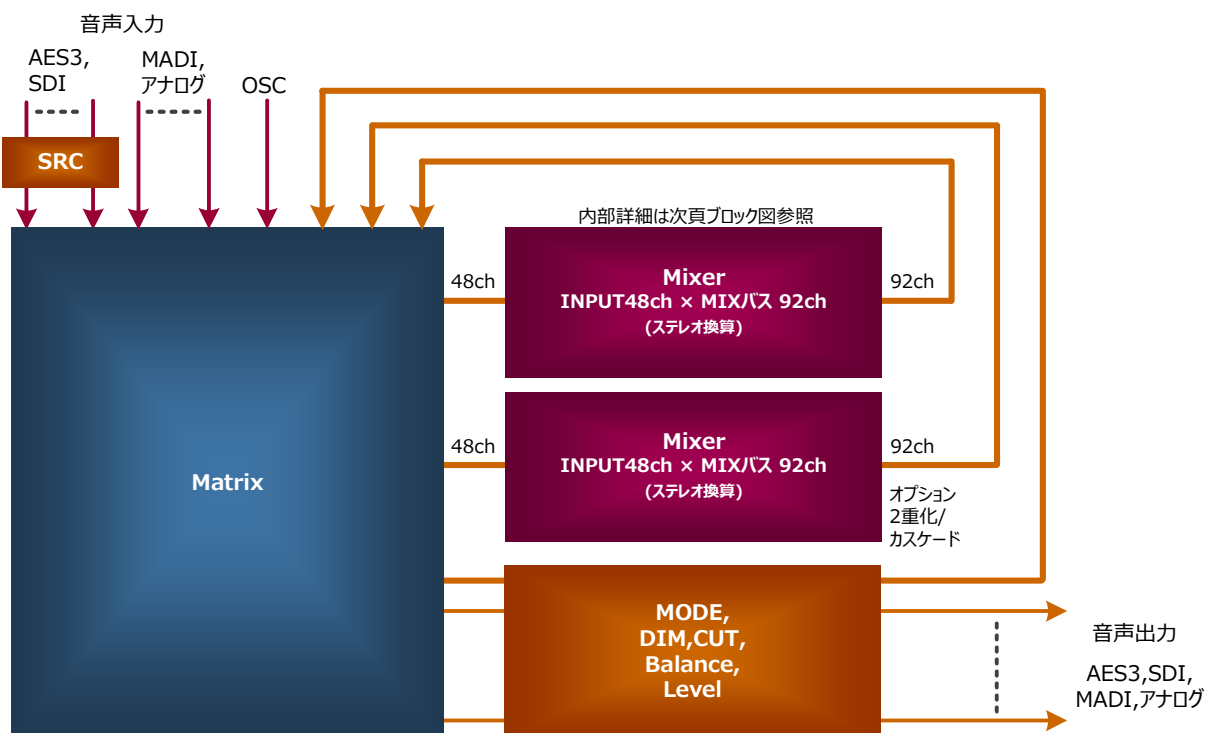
音声入力

AES3, SDI

MADI, アナログ

OSC

SRC

Matrix

内部詳細は次頁ブロック図参照

48ch

Mixer
INPUT48ch × MIXバス 92ch
(ステレオ換算)

92ch

48ch

Mixer
INPUT48ch × MIXバス 92ch
(ステレオ換算)

92ch

オプション
2重化/
カスケード

MODE,
DIM,CUT,
Balance,
Level

音声出力

AES3,SDI,
MADI,アナログ